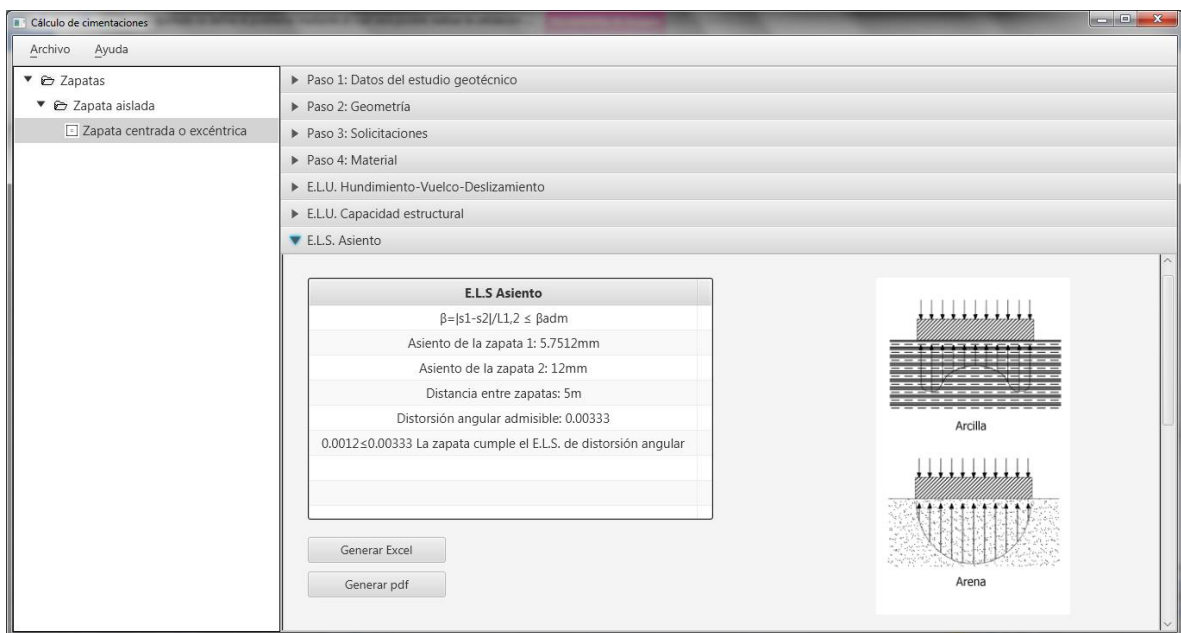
Cálculo de cimentaciones

Archivo Ayuda

Zapatas
Zapata aislada
Zapata centrada o excéntrica

Paso 1: Datos del estudio geotécnico
Paso 2: Geometría
Paso 3: Solicitaciones
Paso 4: Material
E.L.U. Hundimiento-Vuelco-Deslizamiento
E.L.U. Capacidad estructural
E.L.S. Asiento

| E.L.S Asiento |
|---|
| β=\|s1-s2\|/L1,2 ≤ βadm |
| Asiento de la zapata 1: 5.7512mm |
| Asiento de la zapata 2: 12mm |
| Distancia entre zapatas: 5m |
| Distorsión angular admisible: 0.00333 |
| 0.0012≤0.00333 La zapata cumple el E.L.S. de distorsión angular |

Generar Excel
Generar pdf

Arcilla
Arena